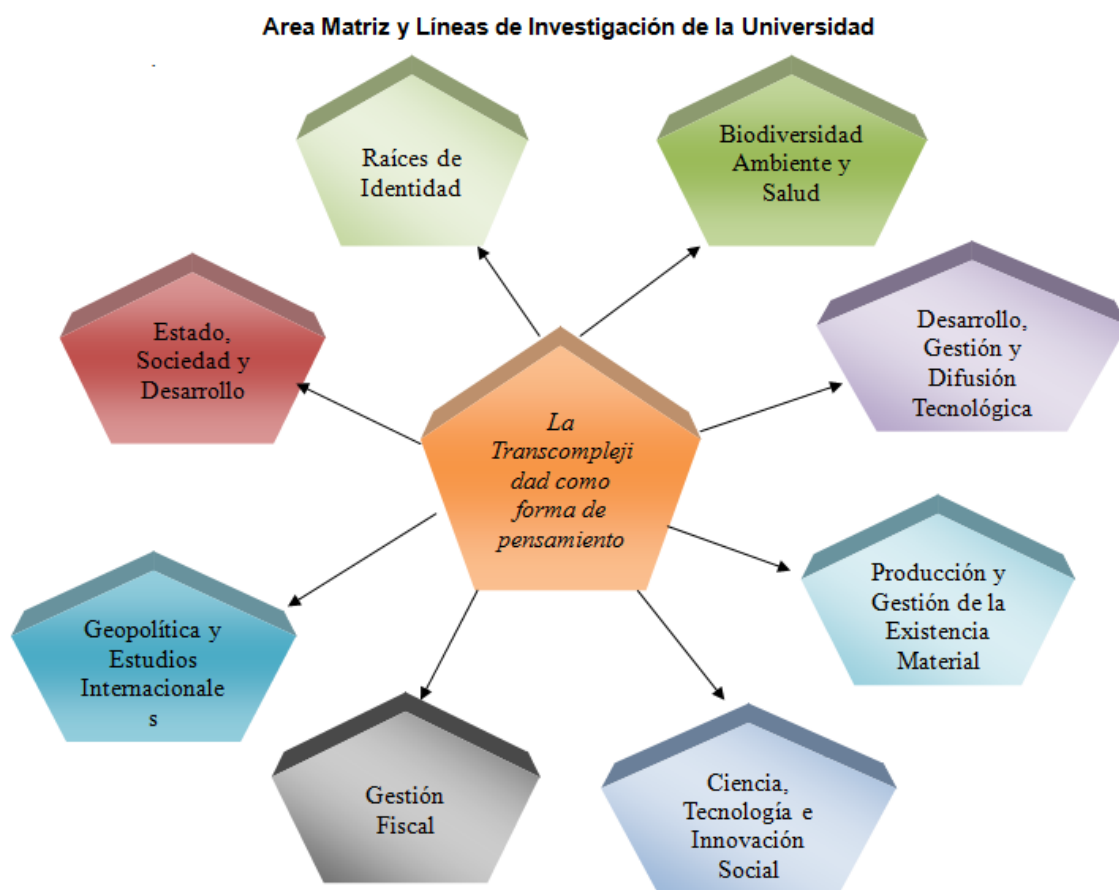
Area Matriz y Líneas de Investigación de la Universidad

Raíces de Identidad

Biodiversidad Ambiente y Salud

Estado, Sociedad y Desarrollo

Desarrollo, Gestión y Difusión Tecnológica

La Transcompleji dad como forma de pensamiento

Producción y Gestión de la Existencia Material

Geopolítica y Estudios Internacionale s

Gestión Fiscal

Ciencia, Tecnología e Innovación Social